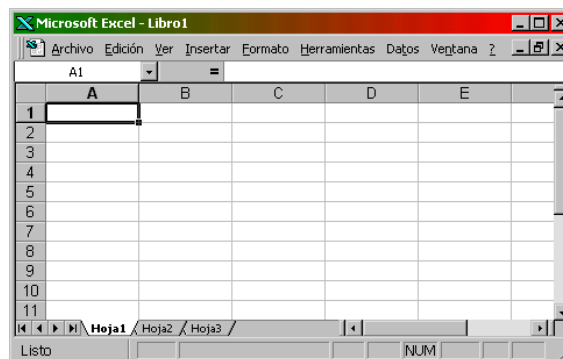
Microsoft Excel - Libro1

Archivo Edición Ver Insertar Formato Herramientas Datos Ventana ?

A1 =

| | A | B | C | D | E |
|---|---|---|---|---|---|
| 1 | | | | | |
| 2 | | | | | |
| 3 | | | | | |
| 4 | | | | | |
| 5 | | | | | |
| 6 | | | | | |
| 7 | | | | | |
| 8 | | | | | |
| 9 | | | | | |
| 10 | | | | | |
| 11 | | | | | |

Hoja1 Hoja2 Hoja3

Listo NUM